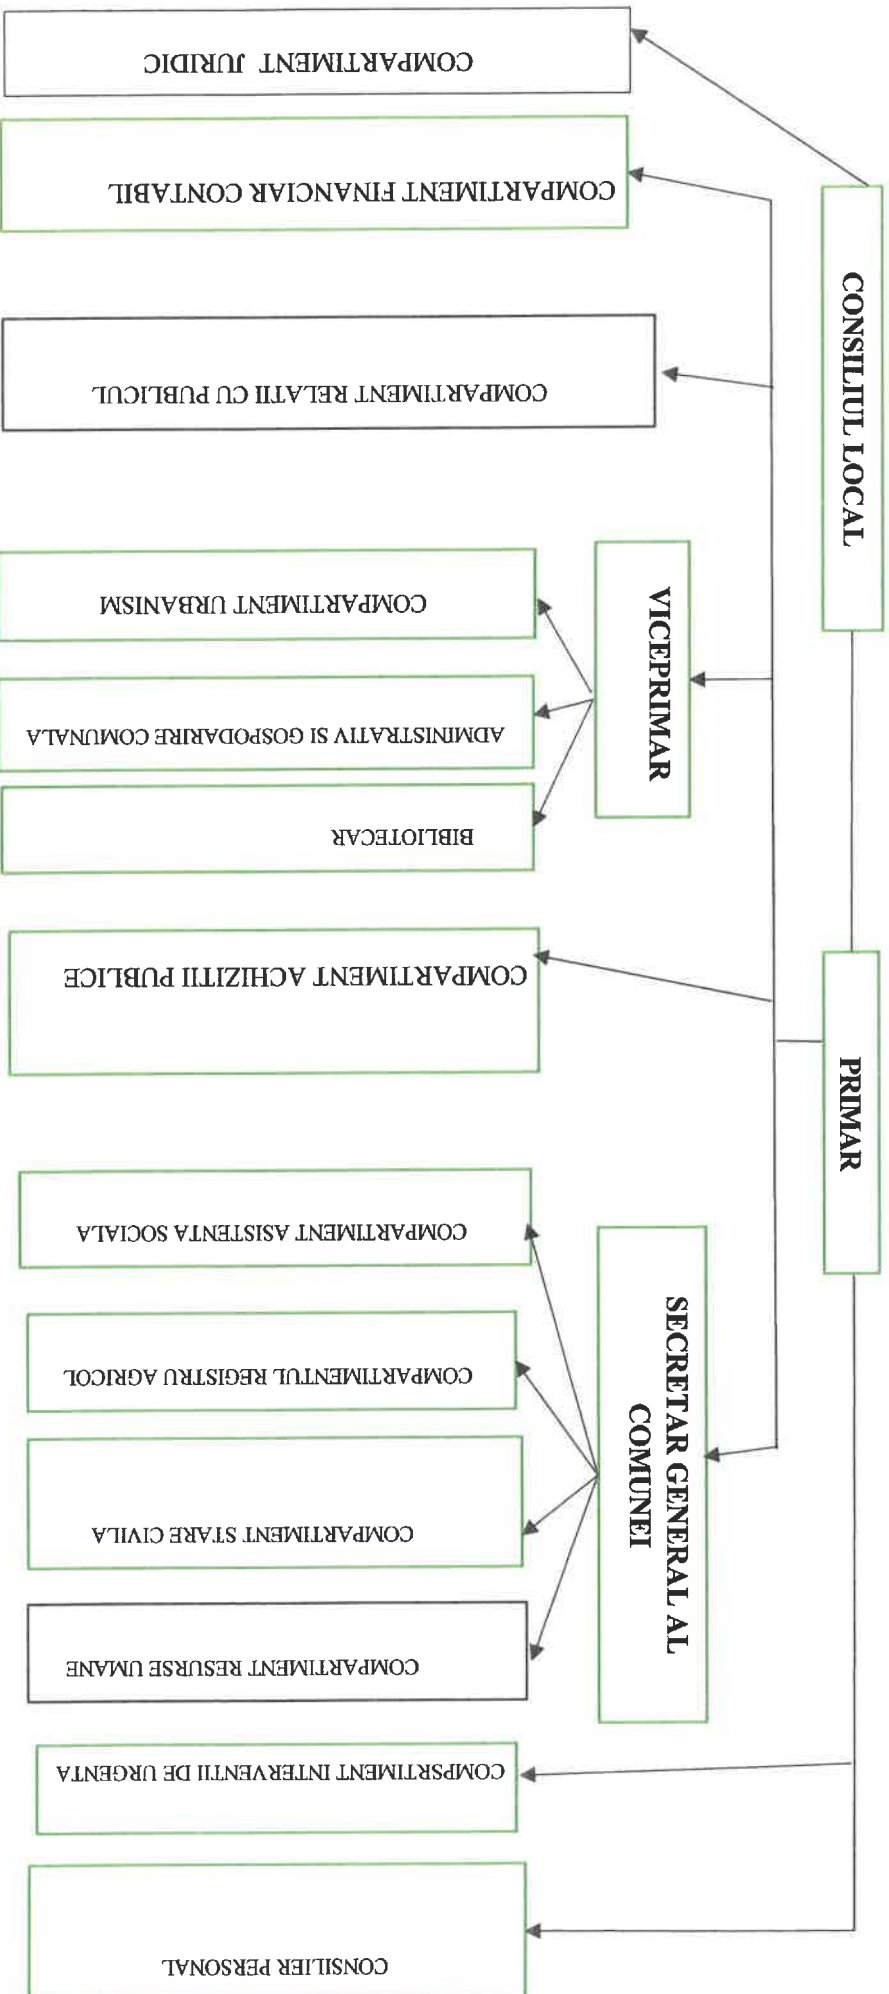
CONSILIUL LOCAL

PRIMAR

VICEPRIMAR

SECRETAR GENERAL AL COMUNEI

COMPARTIMENT JURIDIC

COMPARTIMENT FINANCIAR CONTABIL

COMPARTIMENT RELATII CU PUBLICUL

COMPARTIMENT URBANISM

ADMINISTRATIV SI GOSPODARIRE COMUNALA

BIBLIOTECAR

COMPARTIMENT ACHIZITII PUBLICE

COMPARTIMENT ASISTENTA SOCIALA

COMPARTIMENTUL REGISTRU AGRICOL

COMPARTIMENT STARE CIVILA

COMPARTIMENT RESURSE UMANE

COMPSRTIMENT INTERVENTII DE URGENTA

CONSILIER PERSONAL